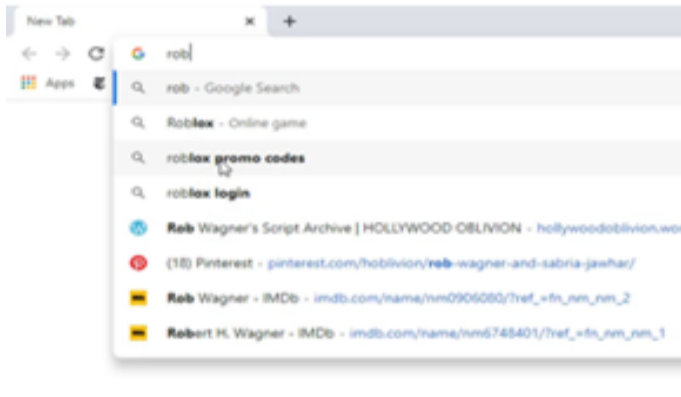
New Tab ×
+
Apps
rob
rob - Google Search
Roblox - Online game
roblox promo codes
roblox login
Rob Wagner's Script Archive | HOLLYWOOD OBLIVION - hollywoodoblivion.wo
(18) Pinterest - pinterest.com/hoblivion/rob-wagner-and-sabria-jawhar/
Rob Wagner - IMDb - imdb.com/name/nm0906080/?ref_=fn_nm_nm_2
Robert H. Wagner - IMDb - imdb.com/name/nm6748401/?ref_=fn_nm_nm_1